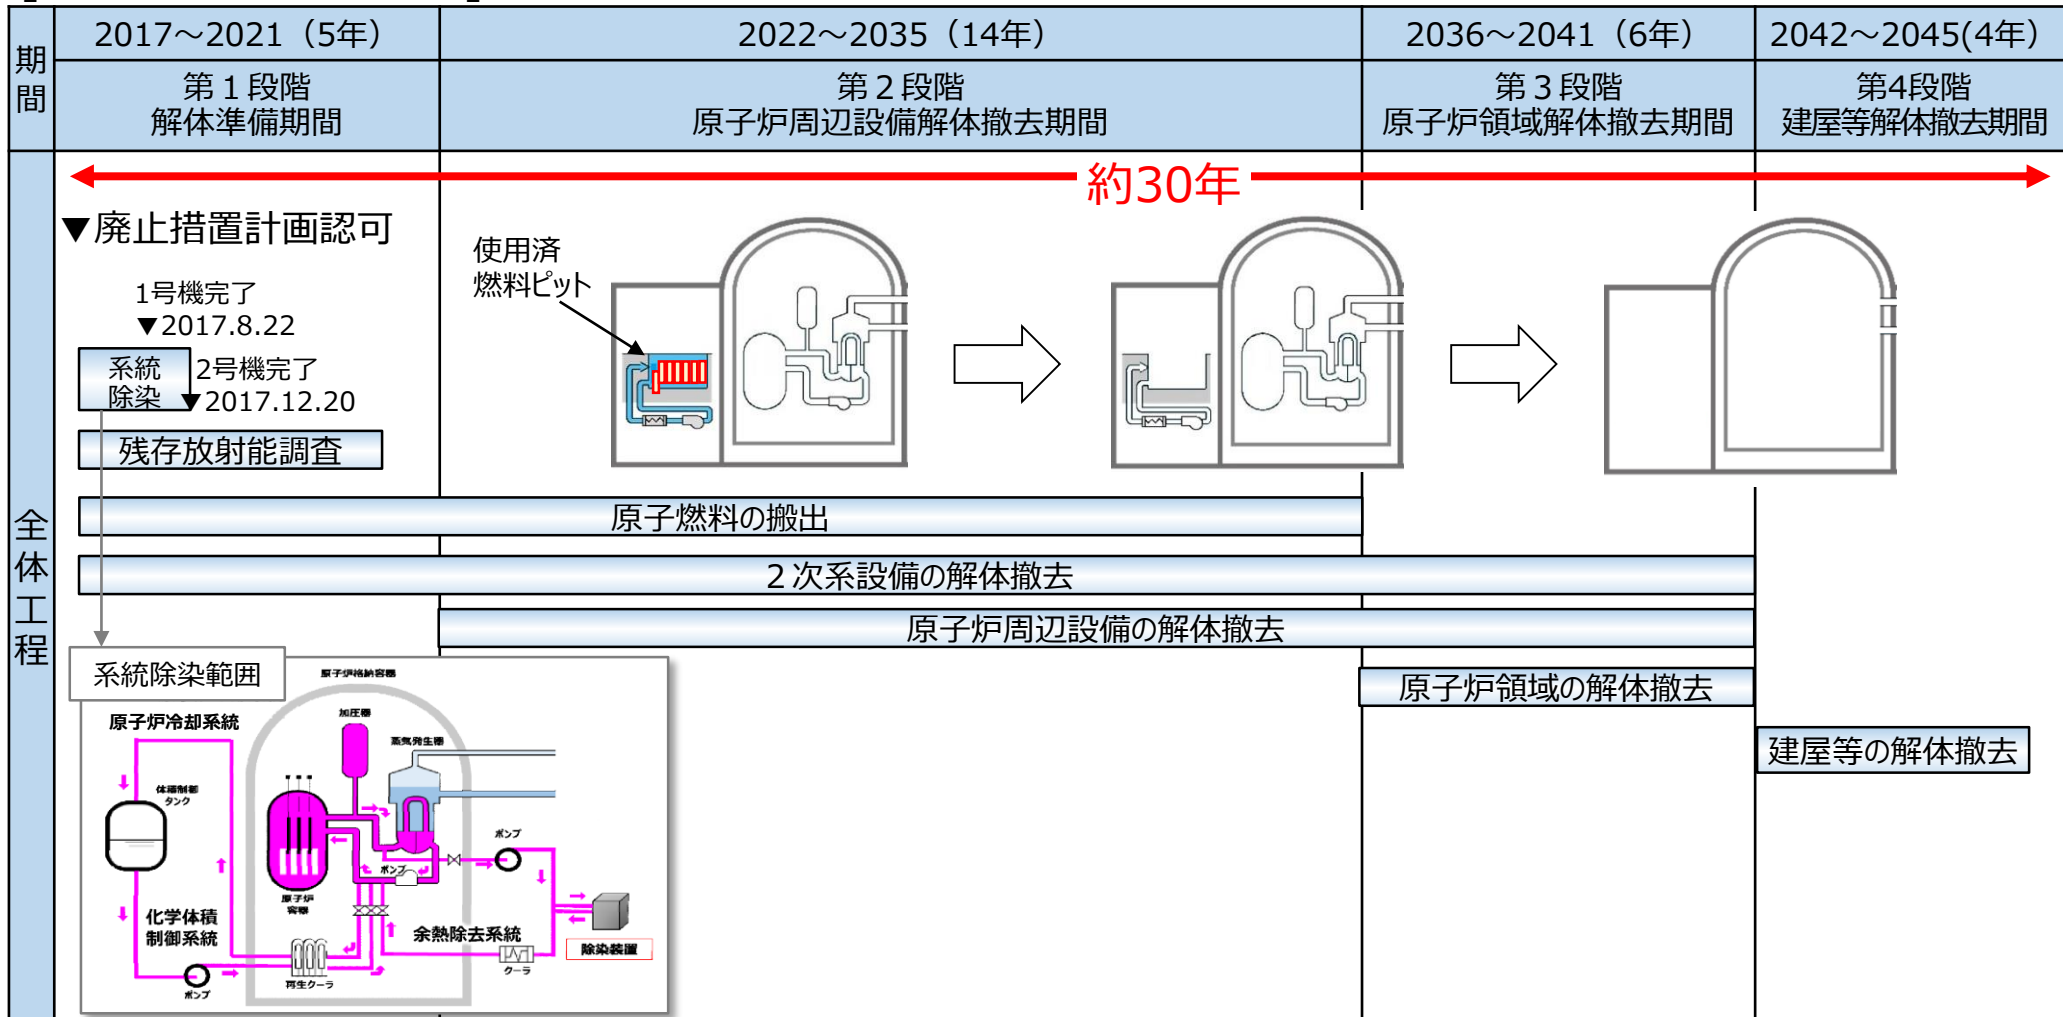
| 期間 | 2017～2021（5年） | 2022～2035（14年） | 2036～2041（6年） | 2042～2045(4年) |
|---|---|---|---|---|
| | 第１段階 解体準備期間 | 第２段階 原子炉周辺設備解体撤去期間 | 第３段階 原子炉領域解体撤去期間 | 第4段階 建屋等解体撤去期間 |

全体工程

約30年

▼廃止措置計画認可

1号機完了
▼2017.8.22

系統除染

2号機完了
▼2017.12.20

残存放射能調査

使用済燃料ピット

原子燃料の搬出

２次系設備の解体撤去

原子炉周辺設備の解体撤去

原子炉領域の解体撤去

建屋等の解体撤去

系統除染範囲

原子炉格納容器

原子炉冷却系統

加圧器

蒸気発生器

体積制御タンク

ポンプ

ポンプ

原子炉容器

化学体積制御系統

余熱除去系統

除染装置

ポンプ

再生クーラ

クーラ